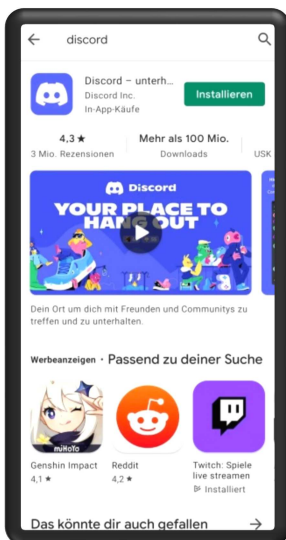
discord

Discord – unterh...
Discord Inc.
In-App-Käufe

Installieren

4,3 ★
3 Mio. Rezensionen

Mehr als 100 Mio.
Downloads

USK

Discord
YOUR PLACE TO HANG OUT

Dein Ort um dich mit Freunden und Communitys zu treffen und zu unterhalten.

Werbeanzeigen · Passend zu deiner Suche

miHoYo
Genshin Impact
4,1 ★

Reddit
4,2 ★

Twitch: Spiele live streamen
Installiert

Das könnte dir auch gefallen